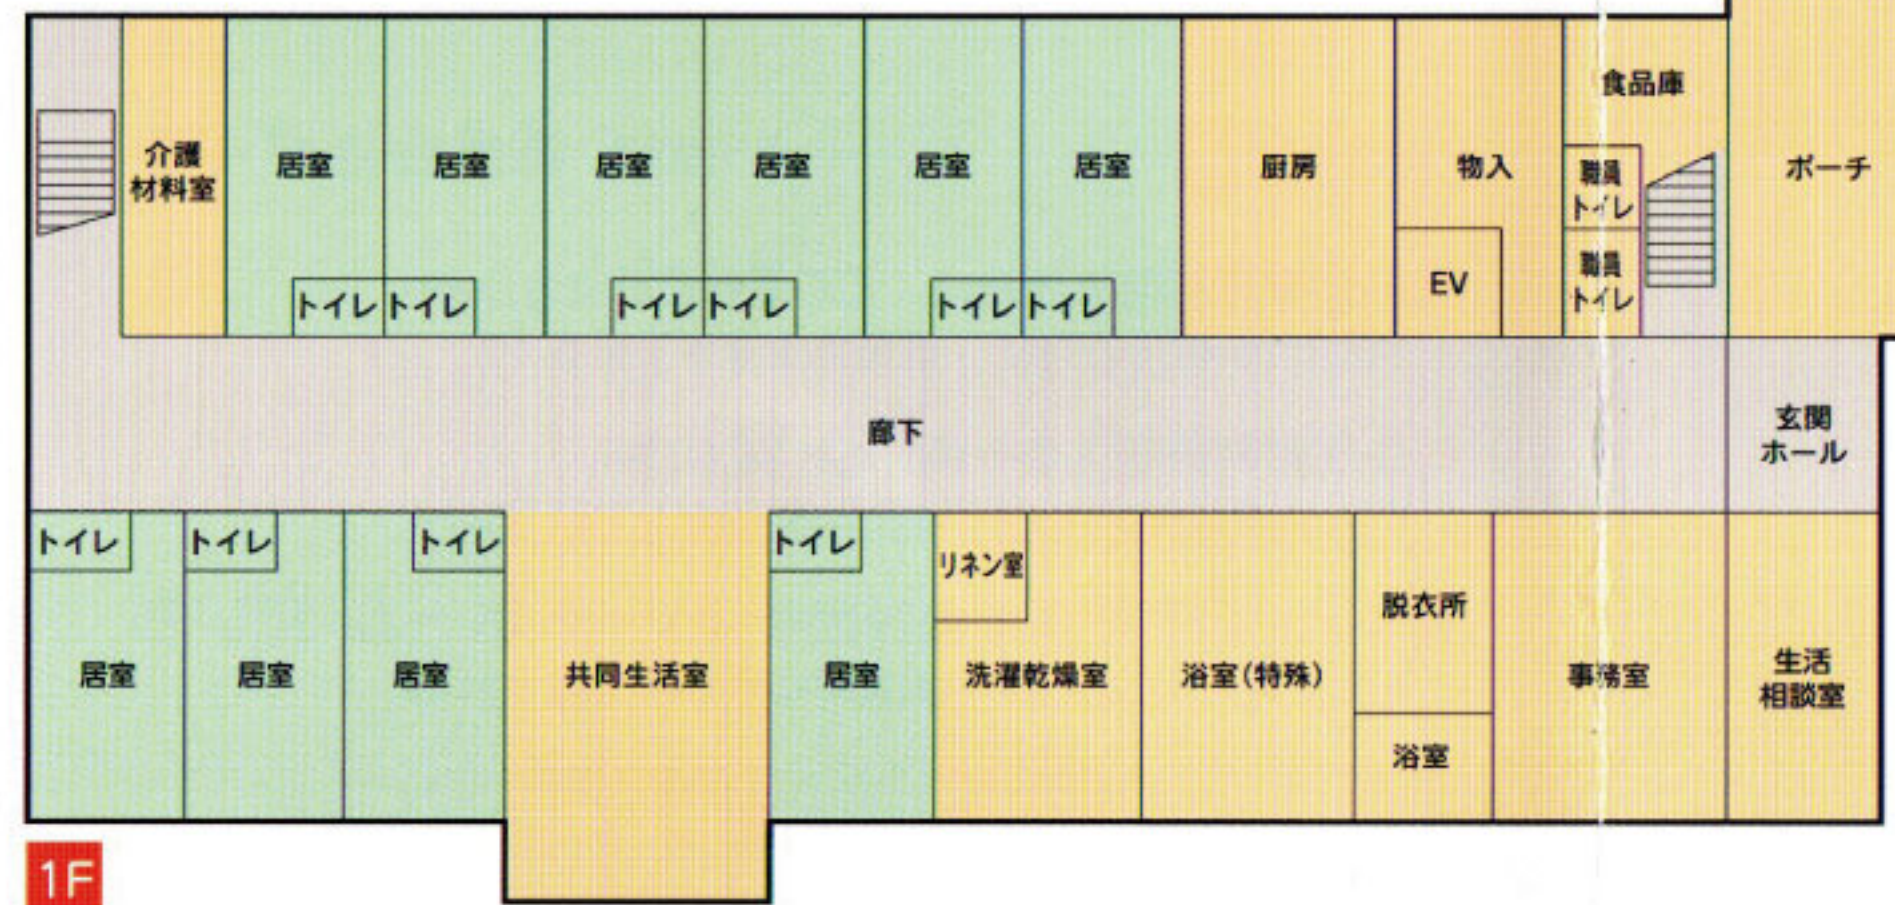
介護材料室

居室

居室

居室

居室

居室

居室

トイレ トイレ

トイレ トイレ

トイレ トイレ

厨房

物入

EV

食品庫

職員トイレ

職員トイレ

ポーチ

廊下

玄関ホール

トイレ

トイレ

トイレ

トイレ

居室

居室

居室

共同生活室

居室

リネン室

洗濯乾燥室

浴室（特殊）

脱衣所

浴室

事務室

生活相談室

1F